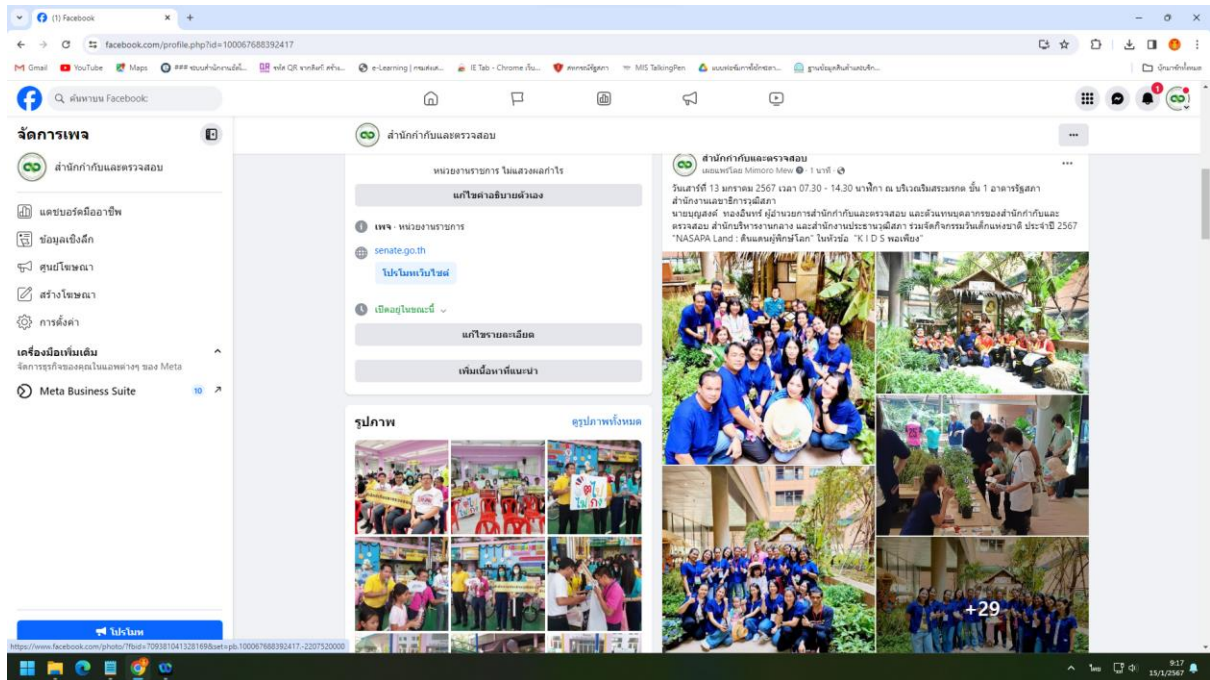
(1) Facebook

facebook.com/profile.php?id=100067688392417

Gmail YouTube Maps ### ระบบสำนักงานอัตโน... รหัส QR หากลิงก์ สร้าง... e-Learning | กรมส่งเส... IE Tab - Chrome เว็บ... ศกรรมข้อมูลฯ MIS TalkingPen แบบฟอร์มการใช้รถยนต... ฐานข้อมูลสินค้าและบริ...

บุ๊กมาร์กทั้งหมด

ค้นหาบน Facebook

จัดการเพจ

สำนักกำกับและตรวจสอบ

แดชบอร์ดมืออาชีพ

ข้อมูลเชิงลึก

ศูนย์โฆษณา

สร้างโฆษณา

การตั้งค่า

เครื่องมือเพิ่มเติม

จัดการธุรกิจของคุณในแอพต่างๆ ของ Meta

Meta Business Suite 10

โปรโมท

สำนักกำกับและตรวจสอบ

หน่วยงานราชการ ไม่แสวงผลกำไร

แก้ไขคำอธิบายตัวเอง

เพจ · หน่วยงานราชการ

senate.go.th

โปรโมทเว็บไซต์

เปิดอยู่ในขณะนี้

แก้ไขรายละเอียด

เพิ่มเนื้อหาที่แนะนำ

รูปภาพ

ดูรูปภาพทั้งหมด

สำนักกำกับและตรวจสอบ
เผยแพร่โดย Mimoro Mew · 1 นาที ·

วันเสาร์ที่ 13 มกราคม 2567 เวลา 07.30 - 14.30 นาฬิกา ณ บริเวณเวียนสระมรกต ชั้น 1 อาคารรัฐสภา สำนักงานเลขาธิการวุฒิสภา
นายบุญส่งค์ ทองอินทร์ ผู้อำนวยการสำนักกำกับและตรวจสอบ และตัวแทนบุคลากรของสำนักกำกับและตรวจสอบ สำนักบริหารงานกลาง และสำนักงานประธานวุฒิสภา ร่วมจัดกิจกรรมวันเด็กแห่งชาติ ประจำปี 2567 "NASAPA Land : ดินแดนผู้พิทักษ์โลก" ในหัวข้อ "K I D S พอเพียง"

+29

https://www.facebook.com/photo/?fbid=709381041328169&set=pb.100067688392417.-2207520000

9:17
15/1/2567